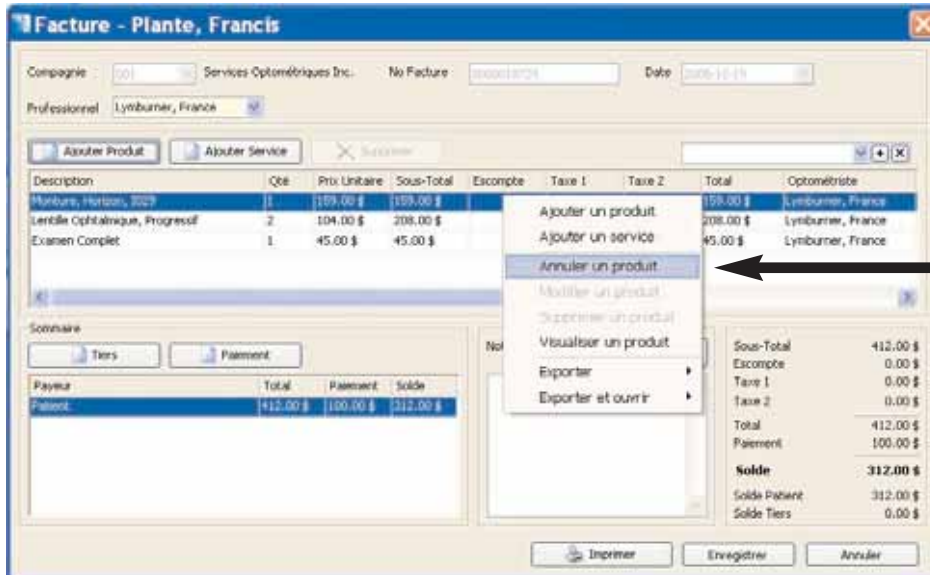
Facture - Plante, Francis

Compagnie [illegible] Services Optométriques Inc. No Facture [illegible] Date 2006-10-19

Professionnel Lymburner, France

Ajouter Produit | Ajouter Service | Supprimer

| Description | Qté | Prix Unitaire | Sous-Total | Escompte | Taxe 1 | Taxe 2 | Total | Optométriste |
|---|---|---|---|---|---|---|---|---|
| Monture, Horizon, 3029 | 1 | 159.00 \$ | 159.00 \$ | | | | 159.00 \$ | Lymburner, France |
| Lentille Ophtalmique, Progressif | 2 | 104.00 \$ | 208.00 \$ | | | | 208.00 \$ | Lymburner, France |
| Examen Complet | 1 | 45.00 \$ | 45.00 \$ | | | | 45.00 \$ | Lymburner, France |

Ajouter un produit
Ajouter un service
Annuler un produit
Modifier un produit
Supprimer un produit
Visualiser un produit
Exporter
Exporter et ouvrir

Sommaire

Tiers | Paiement

| Payeur | Total | Paiement | Solde |
|---|---|---|---|
| Patient | 412.00 \$ | 100.00 \$ | 312.00 \$ |

No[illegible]

| | |
|---|---|
| Sous-Total | 412.00 \$ |
| Escompte | 0.00 \$ |
| Taxe 1 | 0.00 \$ |
| Taxe 2 | 0.00 \$ |
| Total | 412.00 \$ |
| Paiement | 100.00 \$ |
| Solde | 312.00 \$ |
| Solde Patient | 312.00 \$ |
| Solde Tiers | 0.00 \$ |

Imprimer | Enregistrer | Annuler